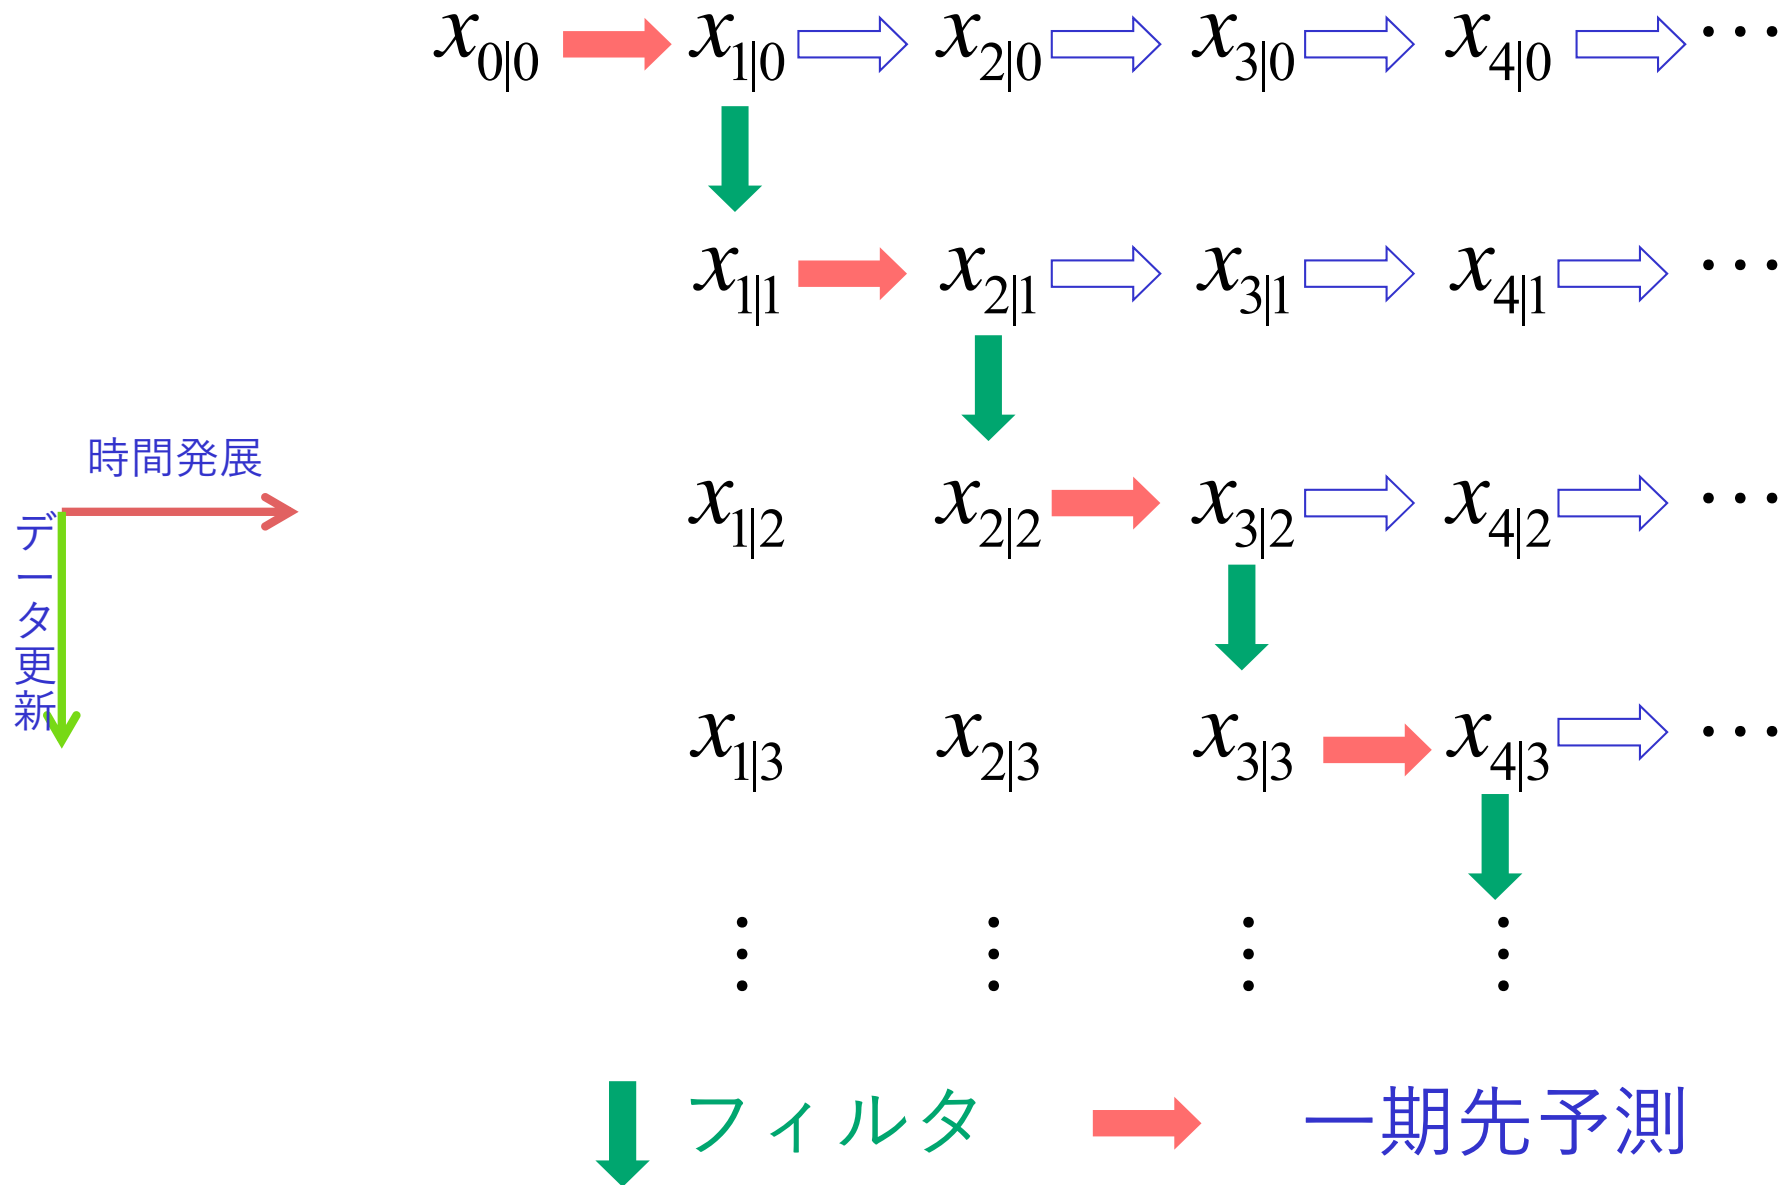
$x_{0|0}$ $x_{1|0}$ $x_{2|0}$ $x_{3|0}$ $x_{4|0}$ $\cdots$

$x_{1|1}$ $x_{2|1}$ $x_{3|1}$ $x_{4|1}$ $\cdots$

時間発展

データ更新

$x_{1|2}$ $x_{2|2}$ $x_{3|2}$ $x_{4|2}$ $\cdots$

$x_{1|3}$ $x_{2|3}$ $x_{3|3}$ $x_{4|3}$ $\cdots$

$\vdots$ $\vdots$ $\vdots$ $\vdots$

フィルタ 一期先予測